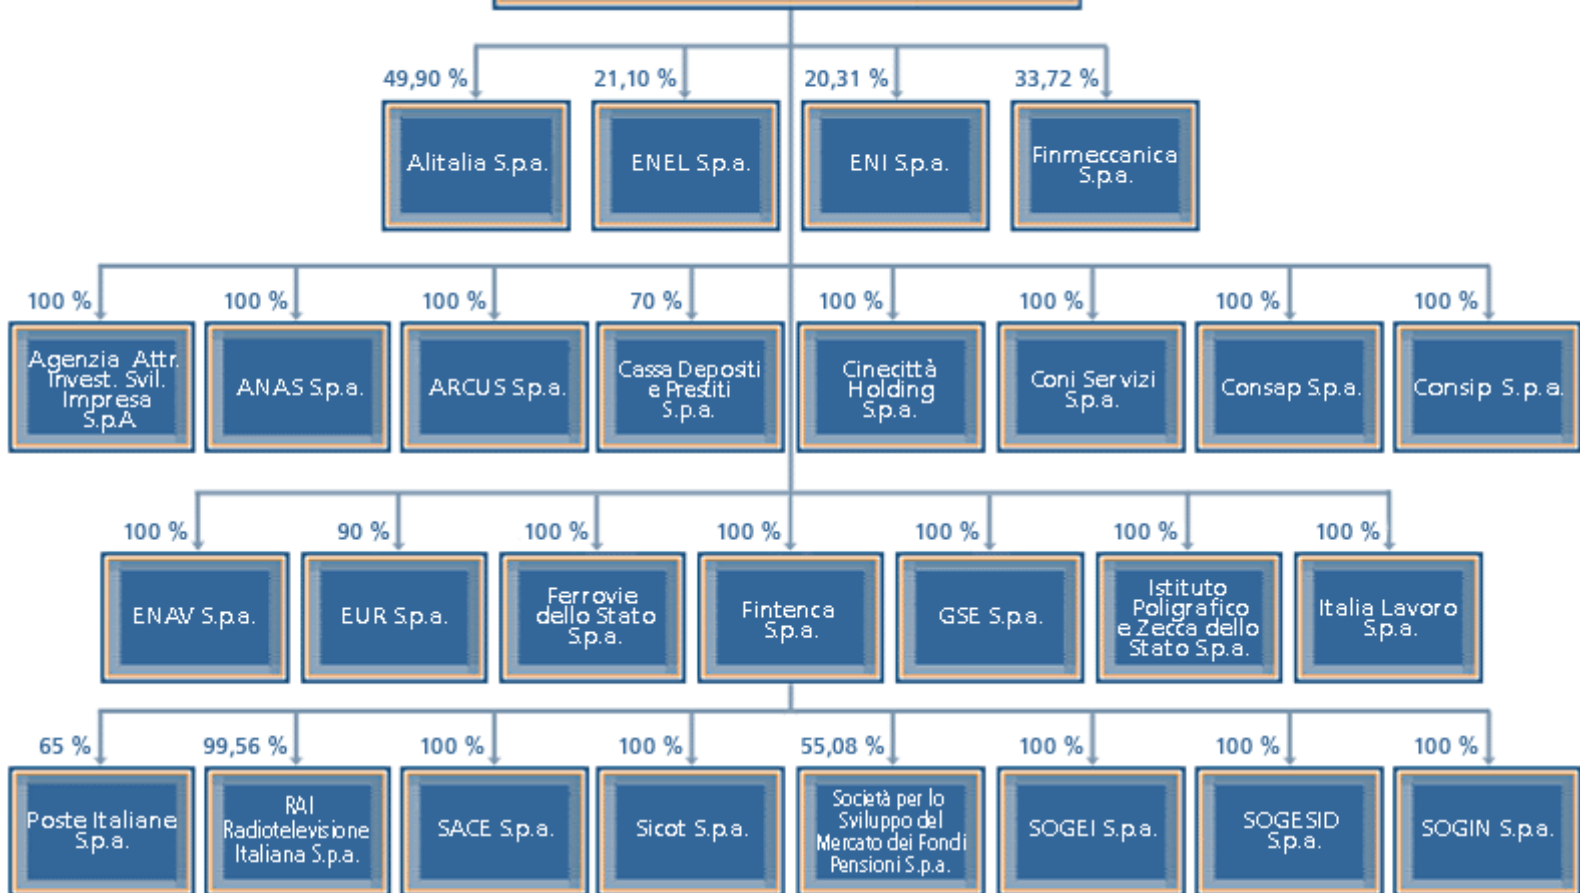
49,90 %
Alitalia S.p.a.

21,10 %
ENEL S.p.a.

20,31 %
ENI S.p.a.

33,72 %
Finmeccanica S.p.a.

100 %
Agenzia Attr. Invest. Svil. Impresa S.p.A

100 %
ANAS S.p.a.

100 %
ARCUS S.p.a.

70 %
Cassa Depositi e Prestiti S.p.a.

100 %
Cinecittà Holding S.p.a.

100 %
Coni Servizi S.p.a.

100 %
Consap S.p.a.

100 %
Consip S.p.a.

100 %
ENAV S.p.a.

90 %
EUR S.p.a.

100 %
Ferrovie dello Stato S.p.a.

100 %
Fintenca S.p.a.

100 %
GSE S.p.a.

100 %
Istituto Poligrafico e Zecca dello Stato S.p.a.

100 %
Italia Lavoro S.p.a.

65 %
Poste Italiane S.p.a.

99,56 %
RAI Radiotelevisione Italiana S.p.a.

100 %
SACE S.p.a.

100 %
Sicot S.p.a.

55,08 %
Società per lo Sviluppo del Mercato dei Fondi Pensioni S.p.a.

100 %
SOGEI S.p.a.

100 %
SOGESID S.p.a.

100 %
SOGIN S.p.a.